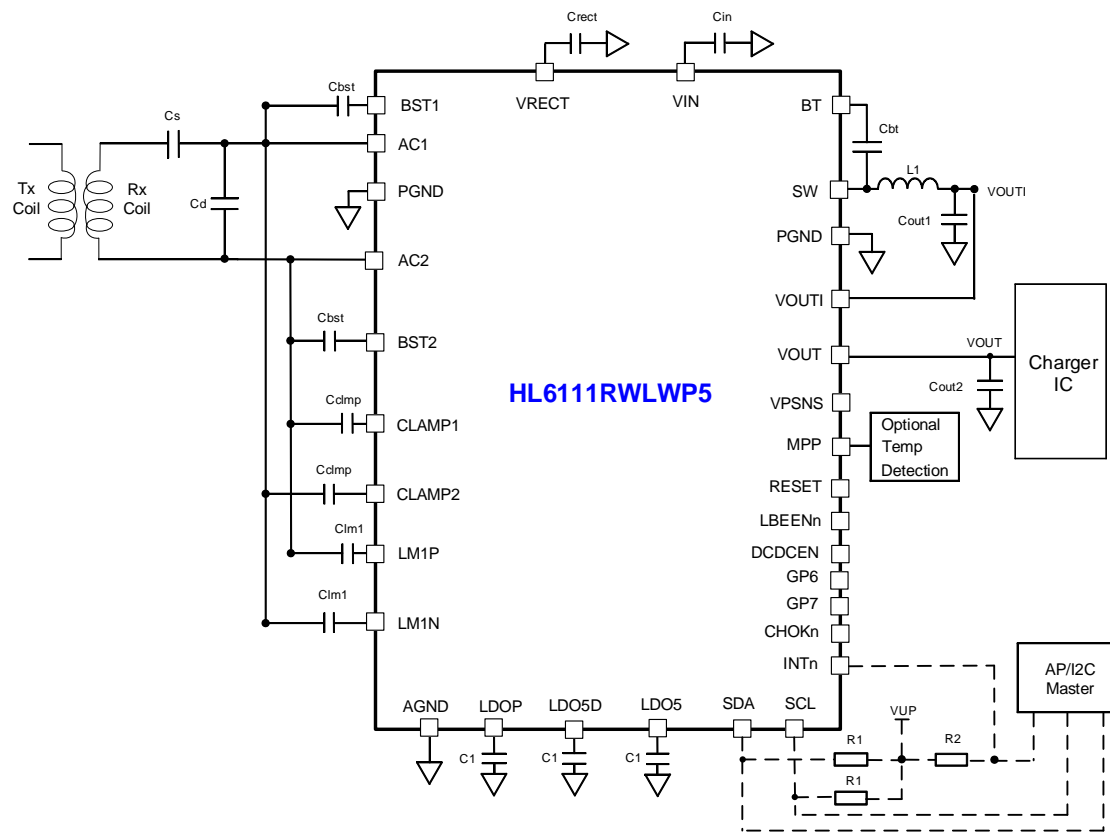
Crect
Cin
VRECT
VIN
Cbst
BST1
BT
Cs
AC1
Cbt
Tx Coil
Rx Coil
Cd
PGND
SW
L1
VOUTI
Cout1
PGND
AC2
VOUTI
Cbst
BST2
VOUT
VOUT
Charger IC
Cout2
HL6111RWLWP5
VPSNS
Cclmp
CLAMP1
MPP
Optional Temp Detection
Cclmp
CLAMP2
RESET
LBEENn
Clm1
LM1P
DCDCEN
GP6
GP7
Clm1
LM1N
CHOKn
INTn
AP/I2C Master
AGND
LDOP
LDO5D
LDO5
SDA
SCL
VUP
C1
C1
C1
R1
R2
R1